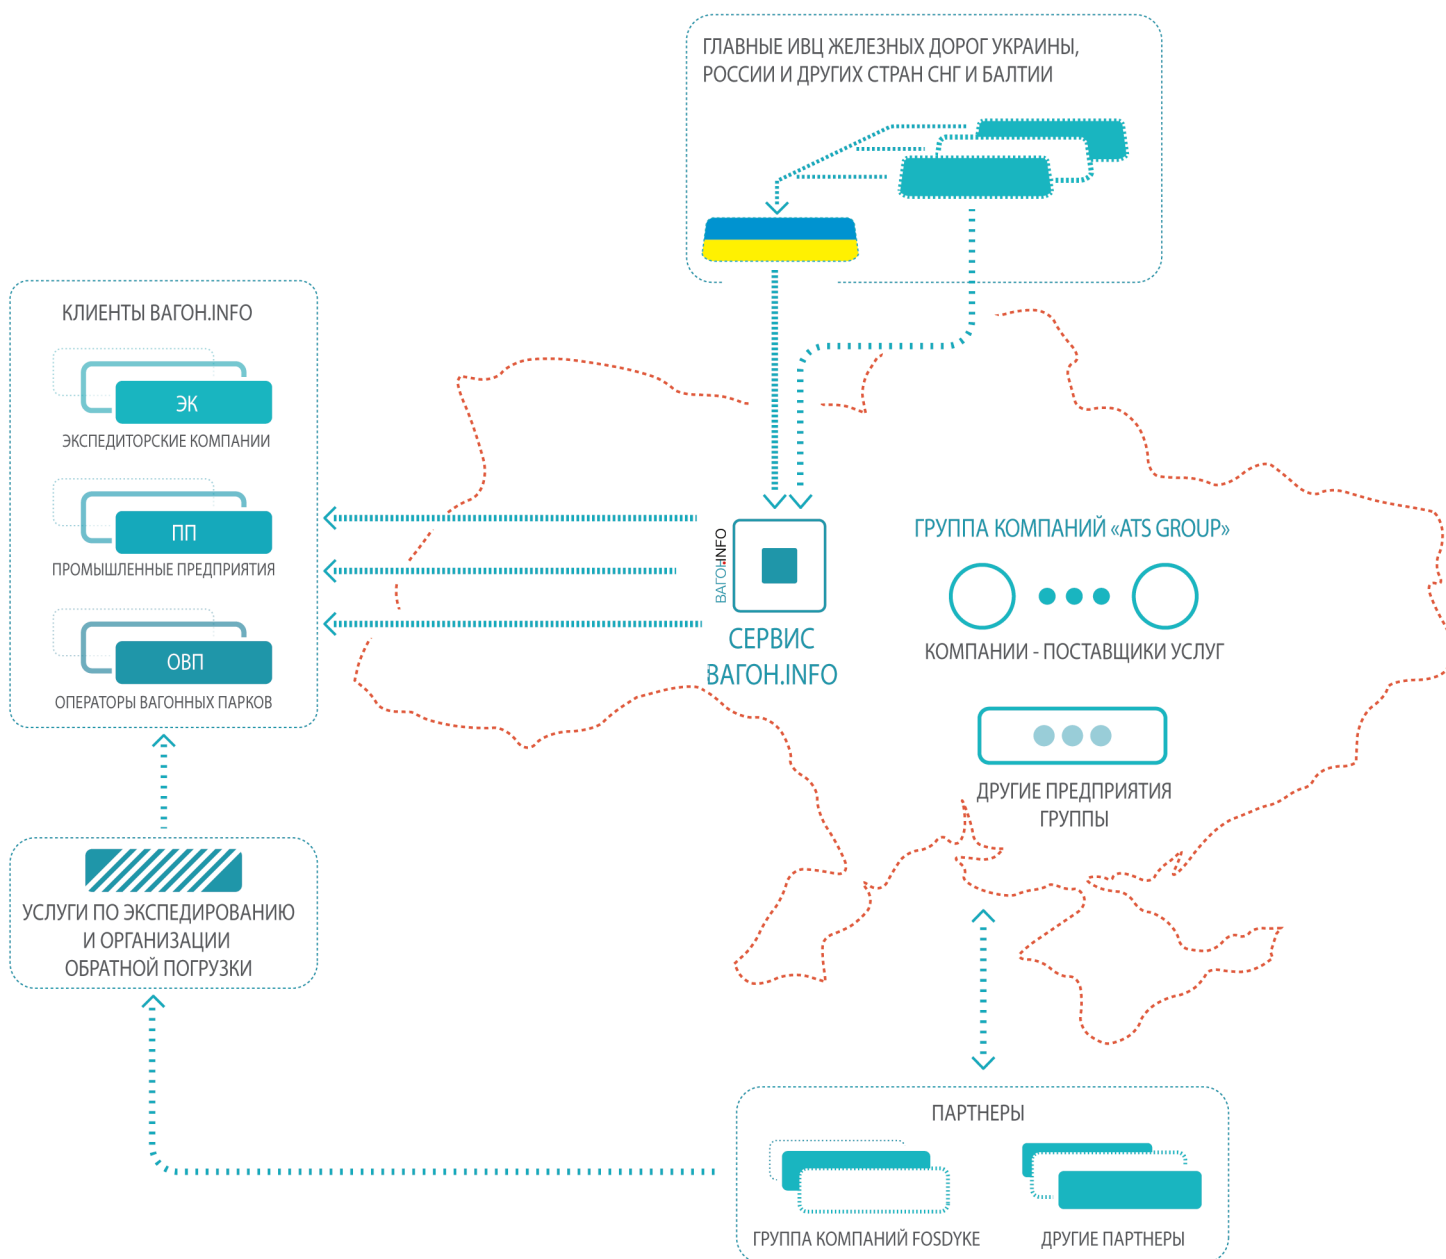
ГЛАВНЫЕ ИВЦ ЖЕЛЕЗНЫХ ДОРОГ УКРАИНЫ, РОССИИ И ДРУГИХ СТРАН СНГ И БАЛТИИ

КЛИЕНТЫ ВАГОН.INFO

ЭК

ЭКСПЕДИТОРСКИЕ КОМПАНИИ

ПП

ПРОМЫШЛЕННЫЕ ПРЕДПРИЯТИЯ

ОВП

ОПЕРАТОРЫ ВАГОННЫХ ПАРКОВ

ВАГОН.INFO

СЕРВИС ВАГОН.INFO

ГРУППА КОМПАНИЙ «ATS GROUP»

КОМПАНИИ - ПОСТАВЩИКИ УСЛУГ

ДРУГИЕ ПРЕДПРИЯТИЯ ГРУППЫ

УСЛУГИ ПО ЭКСПЕДИРОВАНИЮ И ОРГАНИЗАЦИИ ОБРАТНОЙ ПОГРУЗКИ

ПАРТНЕРЫ

ГРУППА КОМПАНИЙ FOSDYKE

ДРУГИЕ ПАРТНЕРЫ